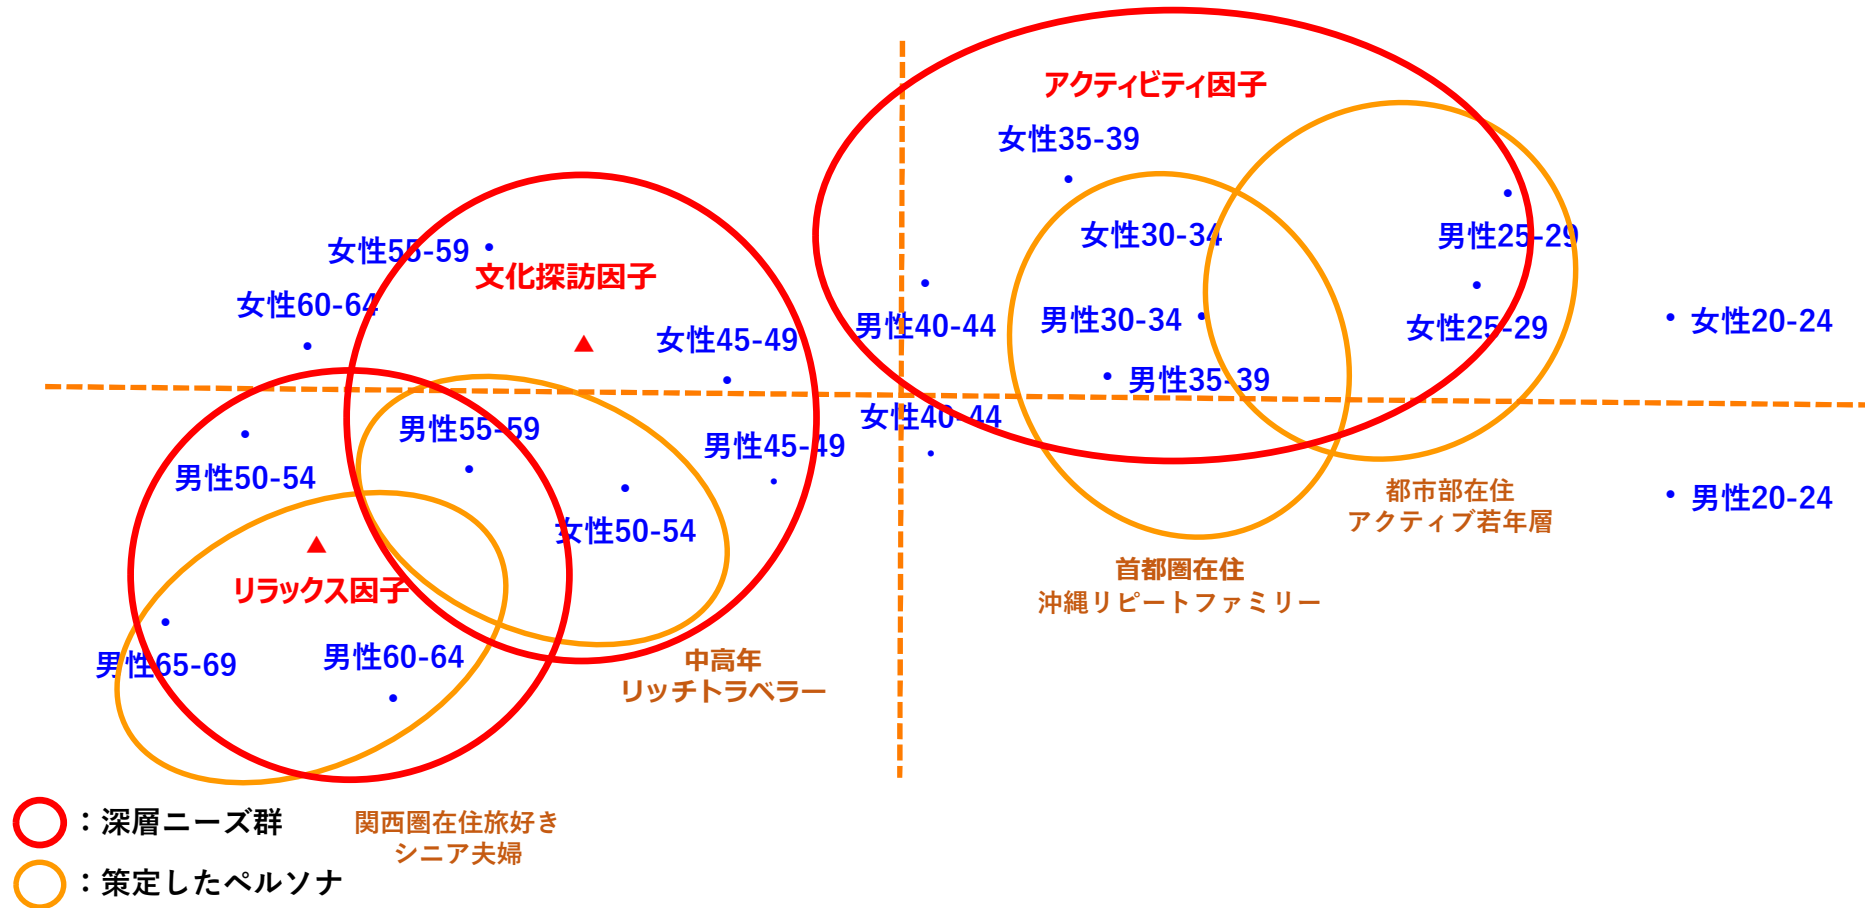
アクティビティ因子
女性35-39
女性30-34
男性25-29
男性40-44
男性30-34
女性25-29
女性20-24
男性35-39
女性40-44
都市部在住
アクティブ若年層
男性20-24
首都圏在住
沖縄リピートファミリー

女性55-59
文化探訪因子
女性60-64
女性45-49
男性55-59
男性45-49
男性50-54
女性50-54
リラックス因子
男性65-69
男性60-64
中高年
リッチトラベラー

：深層ニーズ群
：策定したペルソナ
関西圏在住旅好き
シニア夫婦